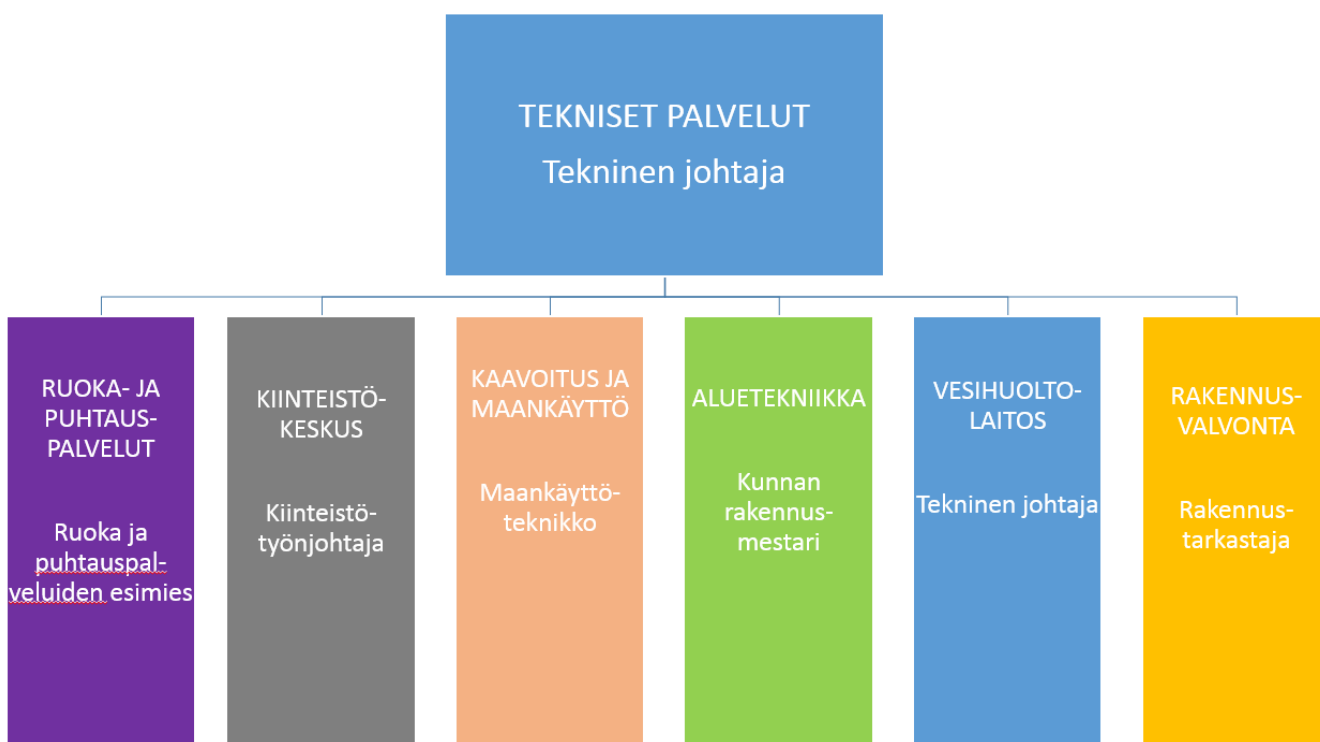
TEKNISET PALVELUT
Tekninen johtaja

RUOKA- JA PUHTAUS-PALVELUT

Ruoka ja puhtauspalveluiden esimies

KIINTEISTÖ-KESKUS

Kiinteistö-työnjohtaja

KAAVOITUS JA MAANKÄYTTÖ

Maankäyttö-teknikko

ALUETEKNIIKKA

Kunnan rakennus-mestari

VESIHUOLTO-LAITOS

Tekninen johtaja

RAKENNUS-VALVONTA

Rakennus-tarkastaja